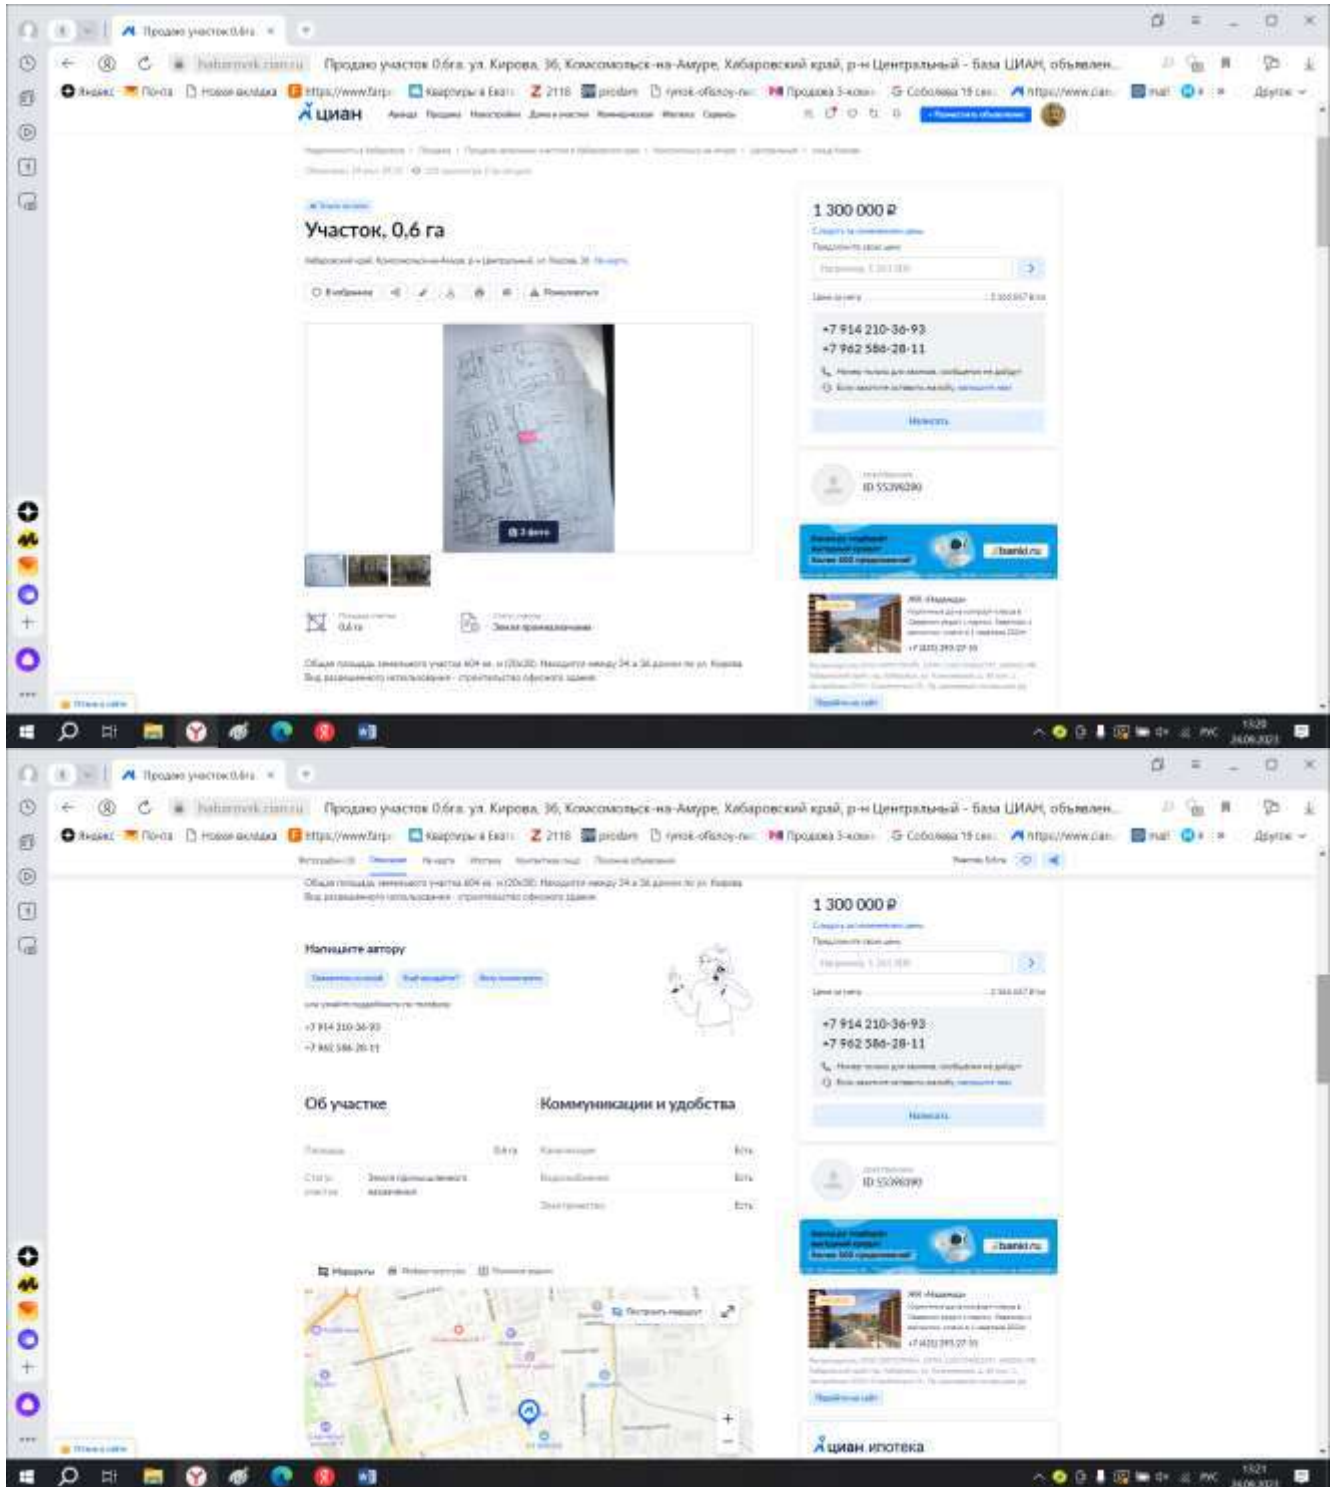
Продаю участок 0,6га ×

Продаю участок 0,6га ул. Кирова, 36, Комсомольск-на-Амуре, Хабаровский край, р-н Центральный - База ЦИАН, объявлен...

Яндекс Почта Новая вкладка https://www.farp Квартиры в Екат 2116 prodam rynok-oflanoy-ru Продажа 3-комн Соболева 19 сел https://www.cian mail Другое

циан

Участок, 0,6 га

В избранное Пожаловаться

3 фото

0,6 га

Земли промназначения

1 300 000 ₽

+7 914 210-36-93
+7 962 586-28-11

Написать

ID 55396390

banki.ru

1320
24.06.2023

Продаю участок 0,6га ×

Продаю участок 0,6га ул. Кирова, 36, Комсомольск-на-Амуре, Хабаровский край, р-н Центральный - База ЦИАН, объявлен...

Яндекс Почта Новая вкладка https://www.farp Квартиры в Екат 2116 prodam rynok-oflanoy-ru Продажа 3-комн Соболева 19 сел https://www.cian mail Другое

Напишите автору

+7 914 210-36-93
+7 962 586-28-11

Об участке

Коммуникации и удобства

Есть
Есть
Есть

1 300 000 ₽

+7 914 210-36-93
+7 962 586-28-11

Написать

ID 55396390

banki.ru

Построить маршрут

циан ипотека

1321
24.06.2023